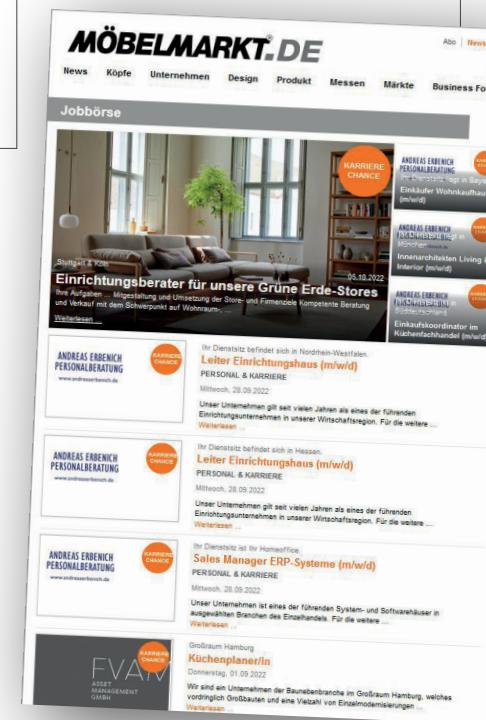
MÖBELMARKT.DE

Abo | News

News Köpfe Unternehmen Design Produkt Messen Märkte Business Fo

Jobbörse

KARRIERE CHANCE

Stuttgart & Köln

05.10.2022

Einrichtungsberater für unsere Grüne Erde-Stores

Ihre Aufgaben ... Mitgestaltung und Umsetzung der Store- und Firmenziele Kompetente Beratung und Verkauf mit dem Schwerpunkt auf Wohnraum-...

Weiterlesen ...

ANDREAS ERBENICH PERSONALBERATUNG

Ihr Dienstsitz liegt in Bayern

Einkäufer Wohnkaufhaus (m/w/d)

ANDREAS ERBENICH PERSONALBERATUNG

Ihr Dienstsitz liegt in München

Innenarchitekten Living Interior (m/w/d)

ANDREAS ERBENICH PERSONALBERATUNG

Ihr Dienstsitz liegt in Süddeutschland

Einkaufskoordinator im Küchenfachhandel (m/w/d)

ANDREAS ERBENICH PERSONALBERATUNG
www.andreaserbenich.de

KARRIERE CHANCE

Ihr Dienstsitz befindet sich in Nordrhein-Westfalen.

Leiter Einrichtungshaus (m/w/d)

PERSONAL & KARRIERE

Mittwoch, 28.09.2022

Unser Unternehmen gilt seit vielen Jahren als eines der führenden Einrichtungsunternehmen in unserer Wirtschaftsregion. Für die weitere ...

Weiterlesen ...

ANDREAS ERBENICH PERSONALBERATUNG
www.andreaserbenich.de

KARRIERE CHANCE

Ihr Dienstsitz befindet sich in Hessen.

Leiter Einrichtungshaus (m/w/d)

PERSONAL & KARRIERE

Mittwoch, 28.09.2022

Unser Unternehmen gilt seit vielen Jahren als eines der führenden Einrichtungsunternehmen in unserer Wirtschaftsregion. Für die weitere ...

Weiterlesen ...

ANDREAS ERBENICH PERSONALBERATUNG
www.andreaserbenich.de

KARRIERE CHANCE

Ihr Dienstsitz ist Ihr Homeoffice.

Sales Manager ERP-Systeme (m/w/d)

PERSONAL & KARRIERE

Mittwoch, 28.09.2022

Unser Unternehmen ist eines der führenden System- und Softwarehäuser in ausgewählten Branchen des Einzelhandels. Für die weitere ...

Weiterlesen ...

FVAM
ASSET MANAGEMENT GMBH

KARRIERE CHANCE

Großraum Hamburg

Küchenplaner/in

Donnerstag, 01.09.2022

Wir sind ein Unternehmen der Baunebenbranche im Großraum Hamburg, welches vordringlich Großbauten und eine Vielzahl von Einzelmodernisierungen ...

Weiterlesen ...